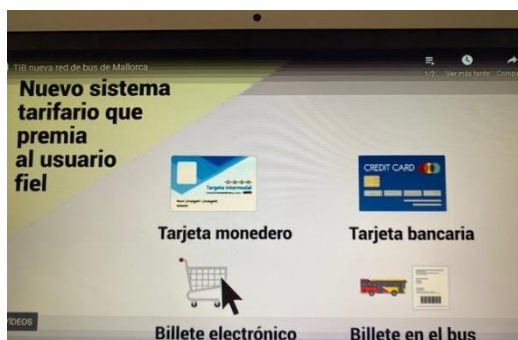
TIB nueva red de bus de Mallorca

1/2 Ver más tarde Compartir

Nuevo sistema tarifario que premia al usuario fiel

Tarjeta intermodal

Tarjeta monedero

CREDIT CARD

Tarjeta bancaria

Billete electrónico

Billete en el bus

VÍDEOS